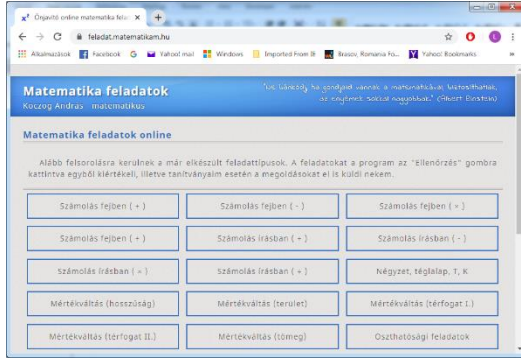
Önjavító online matematika felad ×  +

← → C  feladat.matematikam.hu

Alkalmazások  Facebook  G  Yahoo! mail  Windows  Imported From IE  Brasov, Romania Fo...  Yahoo! Bookmarks  »

Matematika feladatok
Koczog András - matematikus

"Ne lankadj ha gondjaid vannak a matematikával, biztosíthatlak, az enyéimek sokkal nagyobbak." (Albert Einstein)

Matematika feladatok online

Alább felsorolásra kerülnek a már elkészült feladattípusok. A feladatokat a program az "Ellenőrzés" gombra kattintva egyből kiértékeli, illetve tanítványaim esetén a megoldásokat el is küldi nekem.

| Számolás fejben ( + ) | Számolás fejben ( - ) | Számolás fejben ( × ) |
|---|---|---|
| Számolás fejben ( ÷ ) | Számolás írásban ( + ) | Számolás írásban ( - ) |
| Számolás írásban ( × ) | Számolás írásban ( ÷ ) | Négyzet, téglalap, T, K |
| Mértékváltás (hosszúság) | Mértékváltás (terület) | Mértékváltás (térfogat I.) |
| Mértékváltás (térfogat II.) | Mértékváltás (tömeg) | Oszthatósági feladatok |